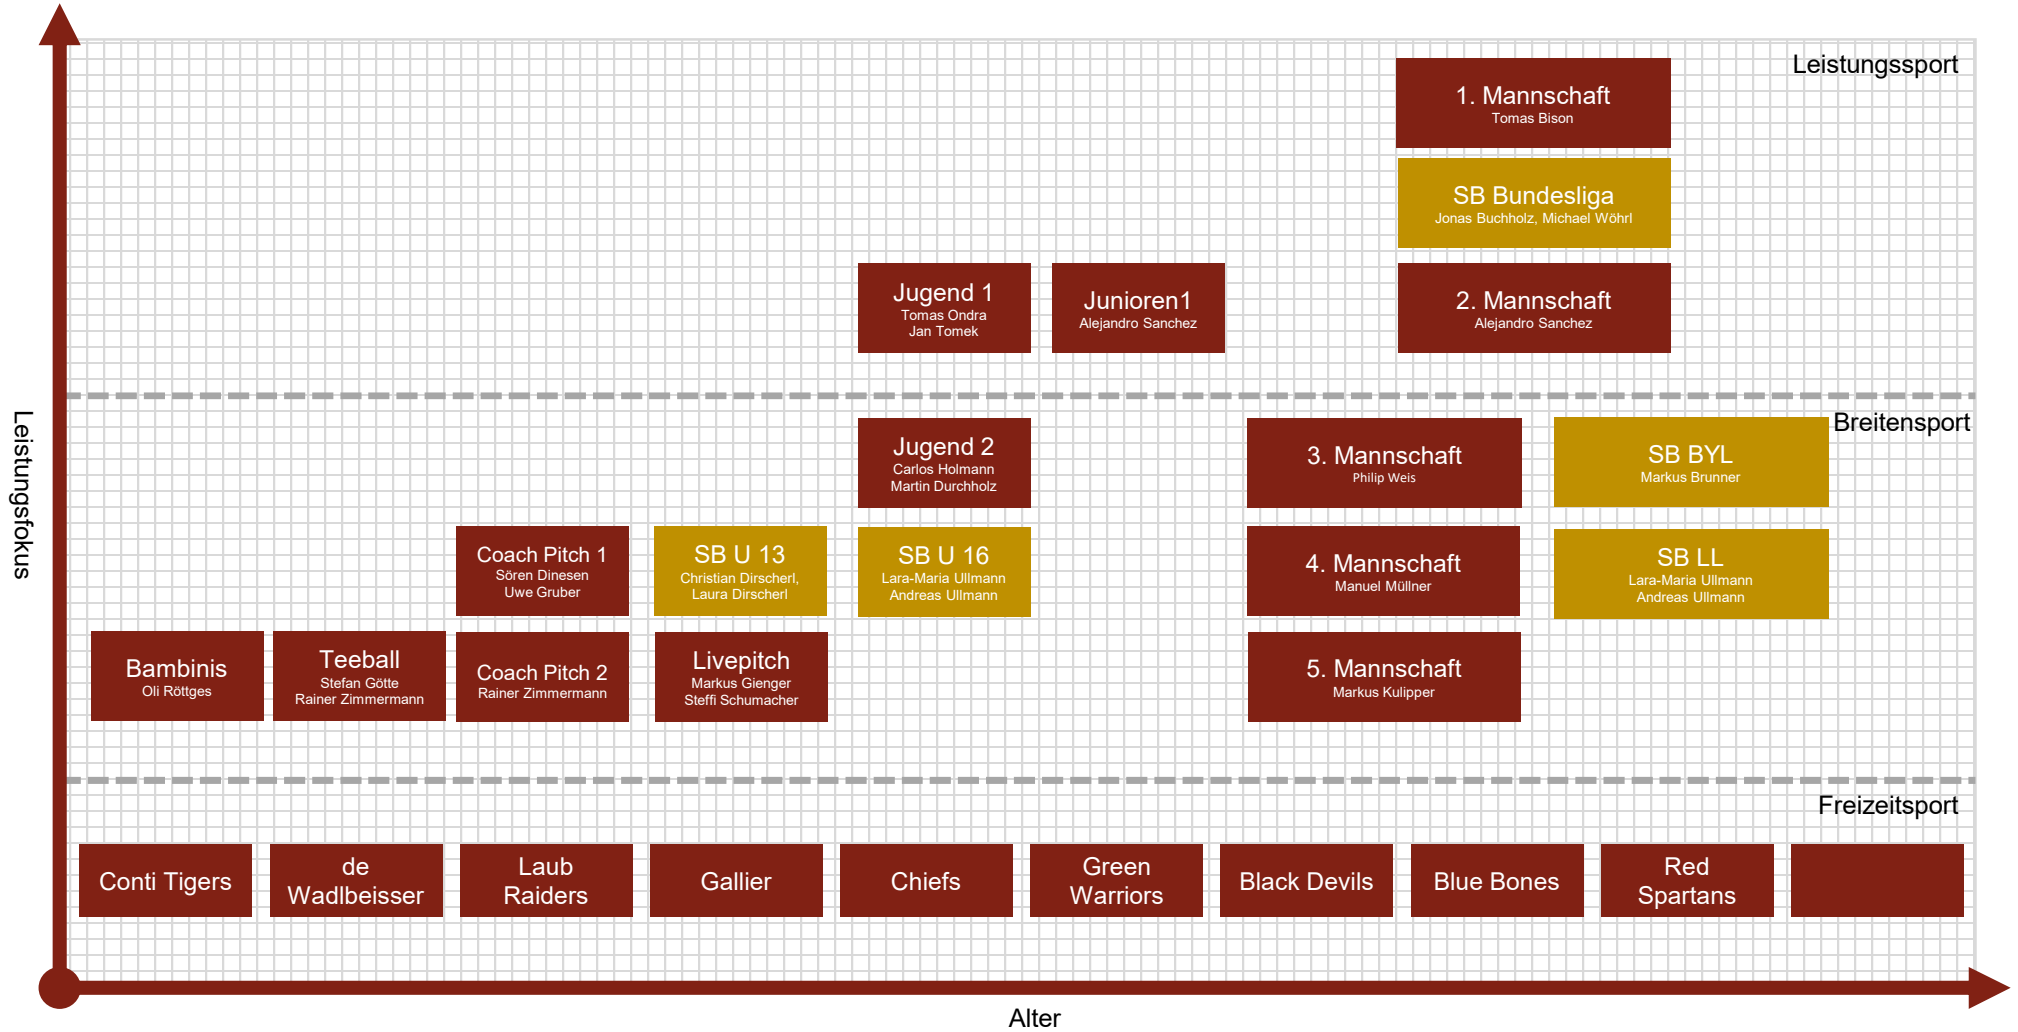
Leistungssport

1. Mannschaft
Tomas Bison

SB Bundesliga
Jonas Buchholz, Michael Wöhrl

Jugend 1
Tomas Ondra
Jan Tomek

Junioren1
Alejandro Sanchez

2. Mannschaft
Alejandro Sanchez

Breitensport

Jugend 2
Carlos Holmann
Martin Durchholz

3. Mannschaft
Philip Weis

SB BYL
Markus Brunner

Coach Pitch 1
Sören Dinesen
Uwe Gruber

SB U 13
Christian Dirscherl,
Laura Dirscherl

SB U 16
Lara-Maria Ullmann
Andreas Ullmann

4. Mannschaft
Manuel Müllner

SB LL
Lara-Maria Ullmann
Andreas Ullmann

Bambinis
Oli Röttges

Teeball
Stefan Götte
Rainer Zimmermann

Coach Pitch 2
Rainer Zimmermann

Livepitch
Markus Gienger
Steffi Schumacher

5. Mannschaft
Markus Kulipper

Freizeitsport

Conti Tigers

de Wadlbeisser

Laub Raiders

Gallier

Chiefs

Green Warriors

Black Devils

Blue Bones

Red Spartans

Leistungsfokus

Alter